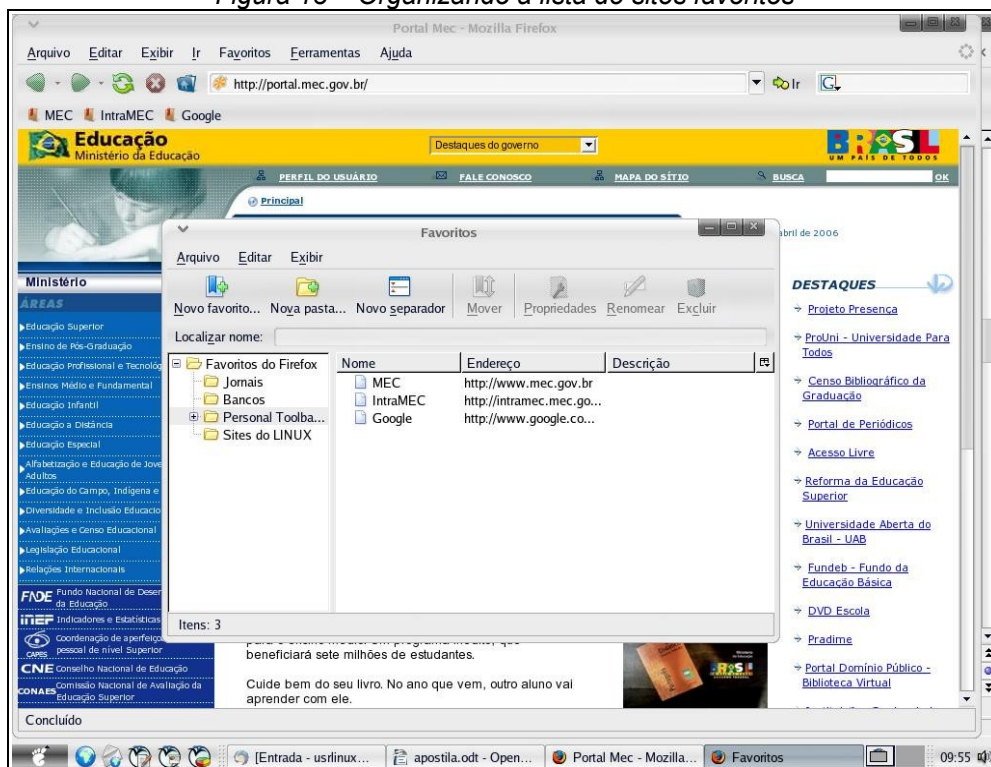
Figura 13 – Organizando a lista de sites favoritos

Portal Mec - Mozilla Firefox

Arquivo Editar Exibir Ir Favoritos Ferramentas Ajuda

http://portal.mec.gov.br/

Ir

MEC IntraMEC Google

Educação
Ministério da Educação

Destaques do governo

BRASIL
UM PAÍS DE TODOS

PERFIL DO USUÁRIO FALE CONOSCO MAPA DO SÍTIO BUSCA OK

Principal

abril de 2006

Ministério

ÁREAS

Educação Superior
Ensino de Pós-Graduação
Educação Profissional e Tecnológ
Ensinos Médio e Fundamental
Educação Infantil
Educação a Distância
Educação Especial
Alfabetização e Educação de Jove Adultos
Educação do Campo, Indígena e
Diversidade e Inclusão Educacio
Avaliações e Censo Educacional
Legislação Educacional
Relações Internacionais

FNDE Fundo Nacional de Desen da Educação
INEP Indicadores e Estatísticas
CAPES Coordenação de aperfeiço pessoal de nível Superior
CNE Conselho Nacional de Educação
CONAES Comissão Nacional de Avaliação da Educação Superior

Favoritos

Arquivo Editar Exibir

Novo favorito... Nova pasta... Novo separador Mover Propriedades Renomear Excluir

Localizar nome:

Favoritos do Firefox
Jornais
Bancos
Personal Toolba...
Sites do LINUX

| Nome | Endereço | Descrição |
|---|---|---|
| MEC | http://www.mec.gov.br | |
| IntraMEC | http://intramec.mec.go... | |
| Google | http://www.google.co... | |

Itens: 3

beneficiará sete milhões de estudantes.

Cuide bem do seu livro. No ano que vem, outro aluno vai aprender com ele.

DESTAQUES

Projeto Presença
ProUni - Universidade Para Todos
Censo Bibliográfico da Graduação
Portal de Periódicos
Acesso Livre
Reforma da Educação Superior
Universidade Aberta do Brasil - UAB
Fundeb - Fundo da Educação Básica
DVD Escola
Pradime
Portal Domínio Público - Biblioteca Virtual

Concluído

[Entrada - usrlinux... apostila.odt - Open... Portal Mec - Mozilla... Favoritos 09:55